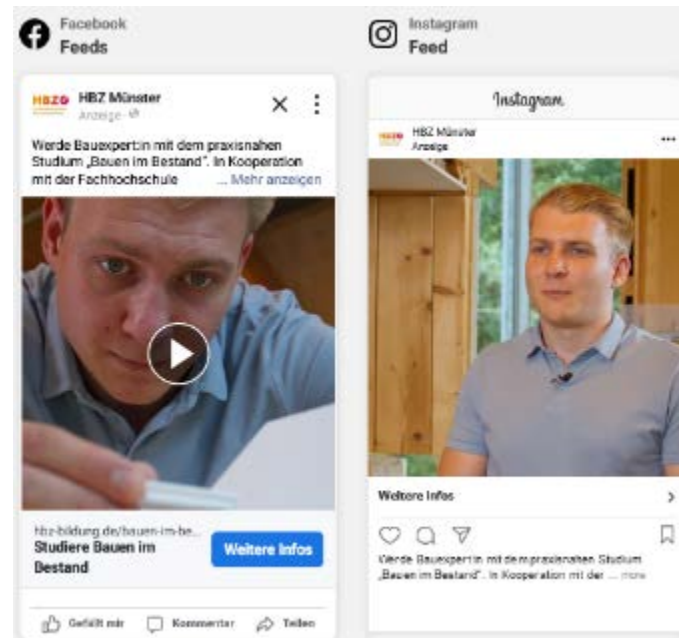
Facebook
Feeds

HBZ HBZ Münster
Anzeige · ⚙

Werde Bauexpert:in mit dem praxisnahen Studium „Bauen im Bestand". In Kooperation mit der Fachhochschule ... Mehr anzeigen

hbz-bildung.de/bauen-im-be...
Studiere Bauen im Bestand
Weitere Infos

Gefällt mir Kommentar Teilen

Instagram
Feed

Instagram

HBZ HBZ Münster
Anzeige

Weitere Infos

Werde Bauexpert:in mit dem praxisnahen Studium „Bauen im Bestand". In Kooperation mit der ... more